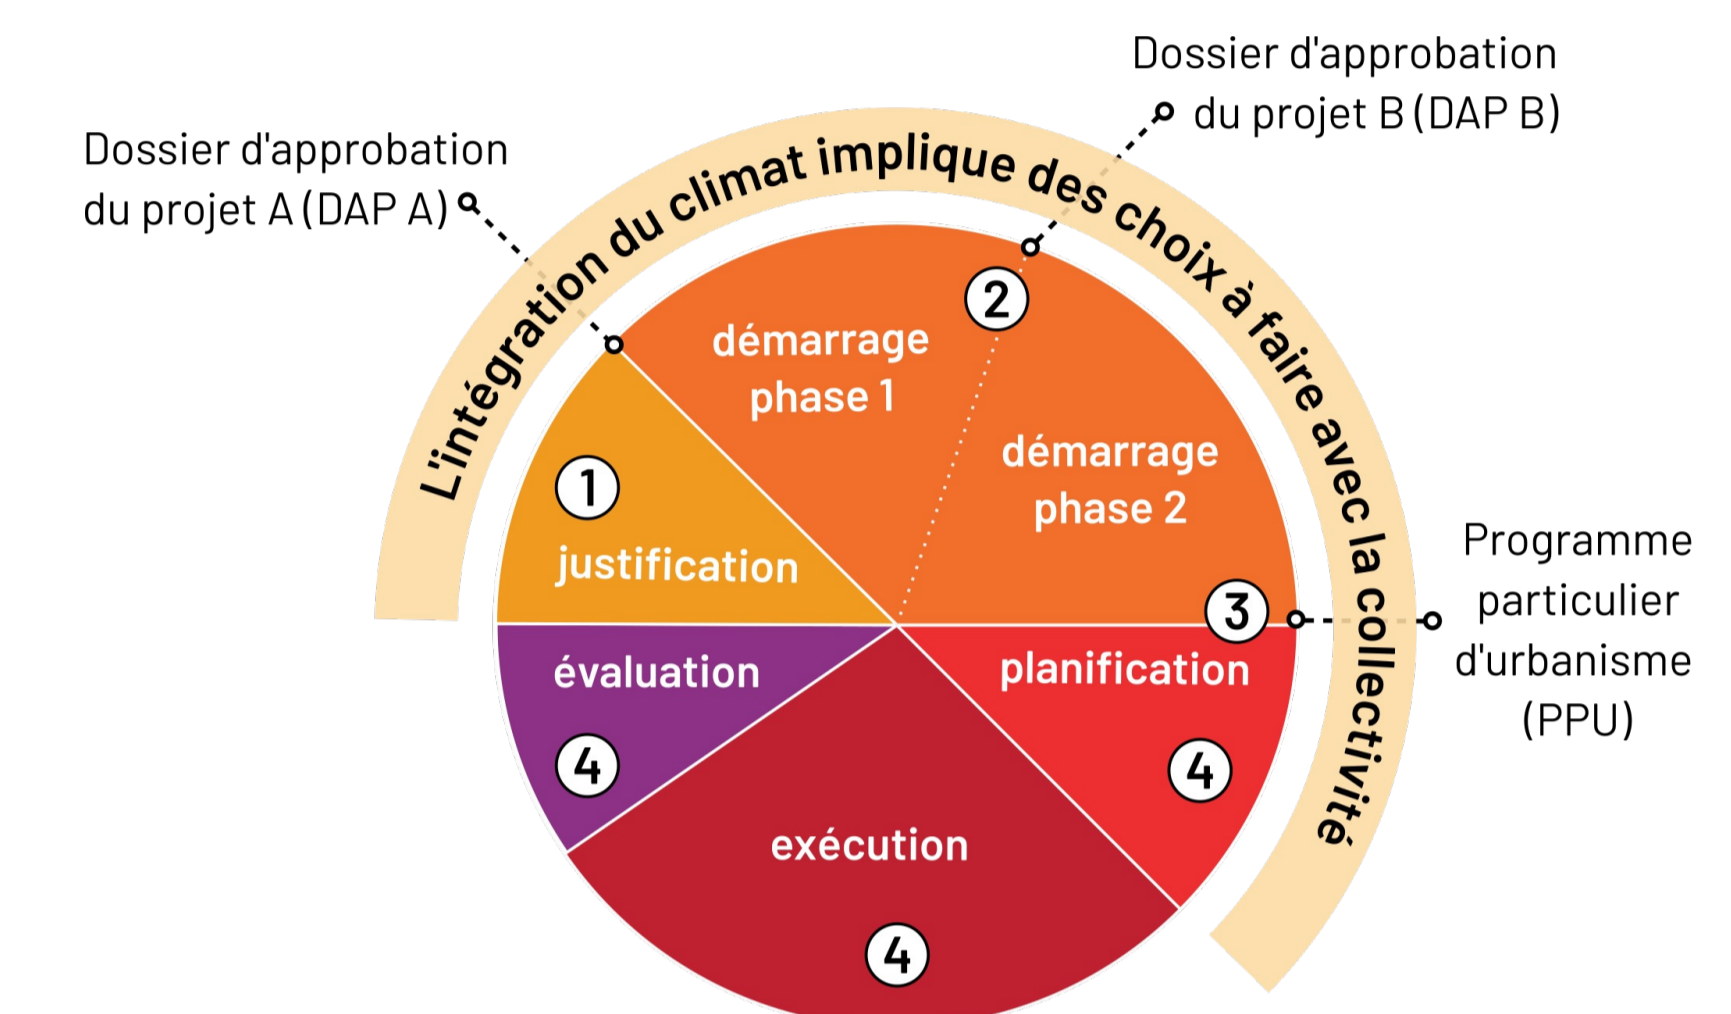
Dossier d'approbation du projet B (DAP B)

Dossier d'approbation du projet A (DAP A)

L'intégration du climat implique des choix à faire avec la collectivité

démarrage phase 1

2

démarrage phase 2

1

justification

3

Programme particulier d'urbanisme (PPU)

évaluation

planification

4

4

exécution

4